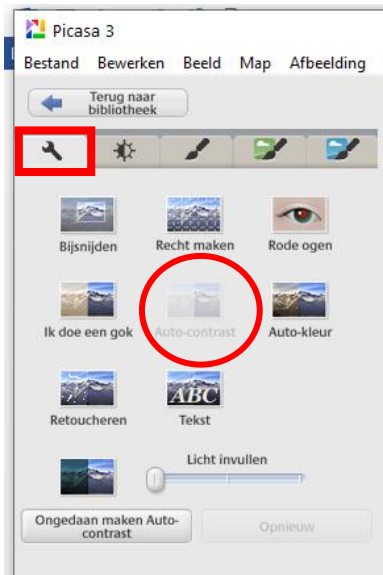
Picasa 3

Bestand Bewerken Beeld Map Afbeelding

Terug naar bibliotheek

Bijsnijden

Recht maken

Rode ogen

Ik doe een gok

Auto-contrast

Auto-kleur

Retoucheren

ABC

Tekst

Licht invullen

Ongedaan maken Auto-contrast

Opnieuw